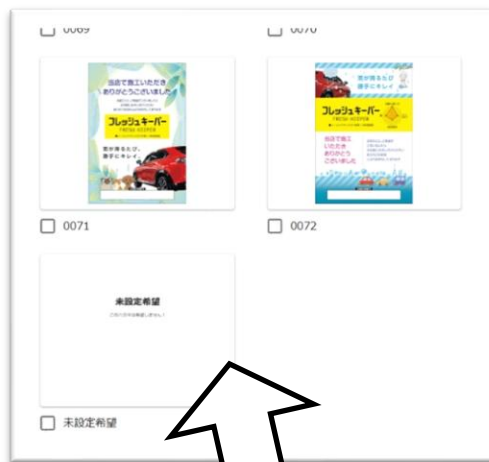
0069

0070

当店で施工いただき ありがとうございました

フレッシュキーパー

FRESH KEEPER

雨が降るたび、勝手にキレイ

0071

雨が降るたび 勝手にキレイ

フレッシュキーパー

FRESH KEEPER

当店で施工いただき ありがとうございました

0072

未設定希望

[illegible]

未設定希望